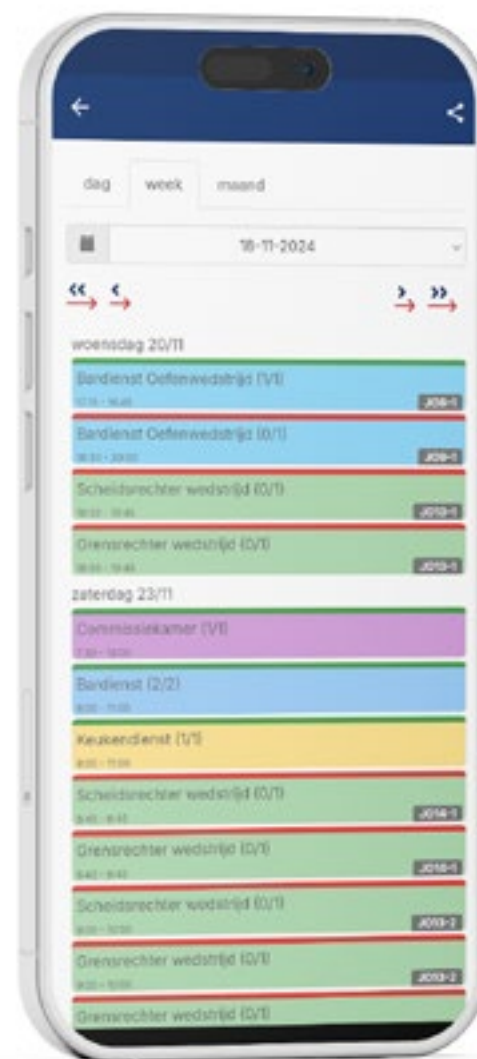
dag week maand

18-11-2024

woensdag 20/11

Bardienst Oefenwedstrijd (1/1)
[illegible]
J09-1

Bardienst Oefenwedstrijd (0/1)
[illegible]
J09-1

Scheidsrechter wedstrijd (0/1)
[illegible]
J010-1

Grensrechter wedstrijd (0/1)
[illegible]
J010-1

zaterdag 23/11

Commissiekamer (1/1)
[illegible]

Bardienst (2/2)
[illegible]

Keukendienst (1/1)
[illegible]

Scheidsrechter wedstrijd (0/1)
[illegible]
J014-1

Grensrechter wedstrijd (0/1)
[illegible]
J010-1

Scheidsrechter wedstrijd (0/1)
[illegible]
J013-2

Grensrechter wedstrijd (0/1)
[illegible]
J013-2

Grensrechter wedstrijd (0/1)